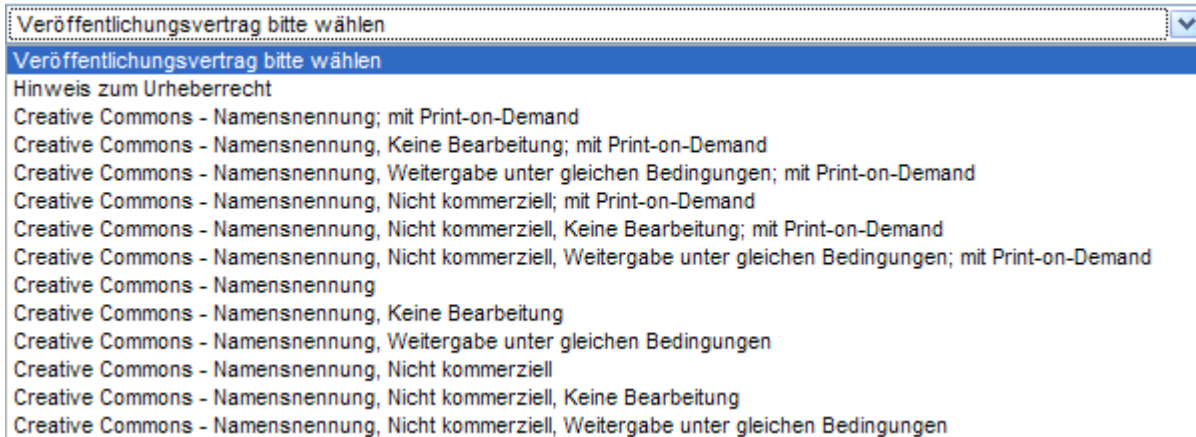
Veröffentlichungsvertrag bitte wählen

Veröffentlichungsvertrag bitte wählen
Hinweis zum Urheberrecht
Creative Commons - Namensnennung; mit Print-on-Demand
Creative Commons - Namensnennung, Keine Bearbeitung; mit Print-on-Demand
Creative Commons - Namensnennung, Weitergabe unter gleichen Bedingungen; mit Print-on-Demand
Creative Commons - Namensnennung, Nicht kommerziell; mit Print-on-Demand
Creative Commons - Namensnennung, Nicht kommerziell, Keine Bearbeitung; mit Print-on-Demand
Creative Commons - Namensnennung, Nicht kommerziell, Weitergabe unter gleichen Bedingungen; mit Print-on-Demand
Creative Commons - Namensnennung
Creative Commons - Namensnennung, Keine Bearbeitung
Creative Commons - Namensnennung, Weitergabe unter gleichen Bedingungen
Creative Commons - Namensnennung, Nicht kommerziell
Creative Commons - Namensnennung, Nicht kommerziell, Keine Bearbeitung
Creative Commons - Namensnennung, Nicht kommerziell, Weitergabe unter gleichen Bedingungen